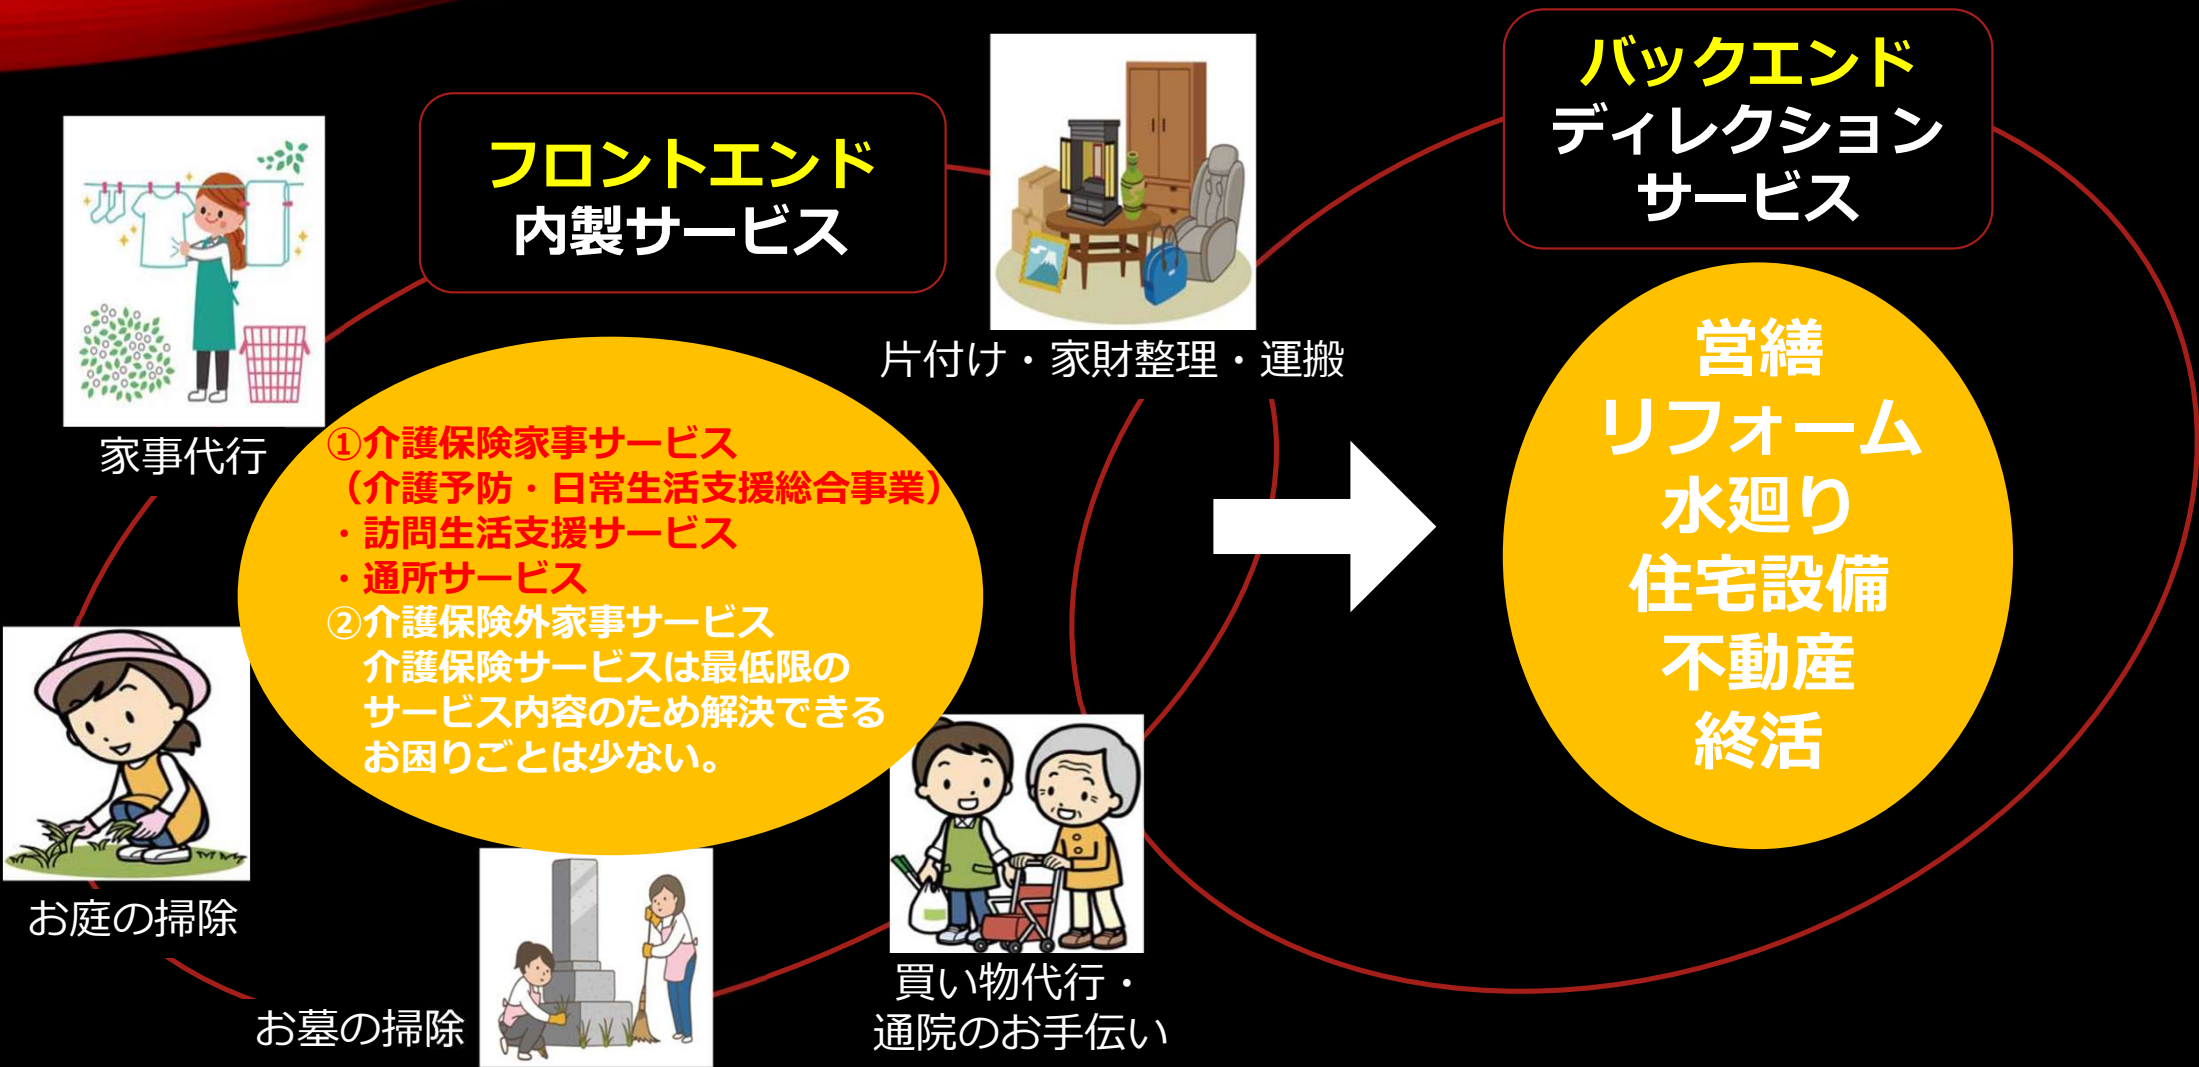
フロントエンド
内製サービス

片付け・家財整理・運搬

バックエンド
ディレクション
サービス

家事代行

①介護保険家事サービス
（介護予防・日常生活支援総合事業）
・訪問生活支援サービス
・通所サービス
②介護保険外家事サービス
介護保険サービスは最低限のサービス内容のため解決できるお困りごとは少ない。

営繕
リフォーム
水廻り
住宅設備
不動産
終活

お庭の掃除

お墓の掃除

買い物代行・
通院のお手伝い